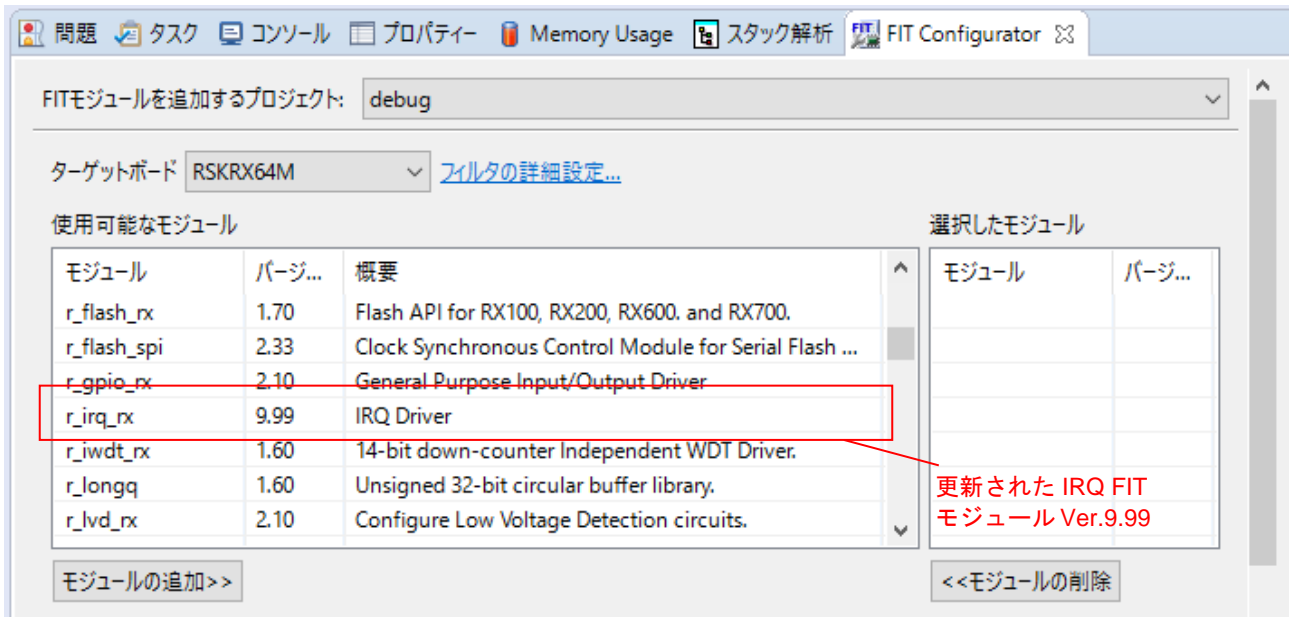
問題 タスク コンソール プロパティー Memory Usage スタック解析 FIT Configurator

FITモジュールを追加するプロジェクト: debug

ターゲットボード RSKRX64M フィルタの詳細設定...

使用可能なモジュール

| モジュール | バージ... | 概要 |
|---|---|---|
| r_flash_rx | 1.70 | Flash API for RX100, RX200, RX600. and RX700. |
| r_flash_spi | 2.33 | Clock Synchronous Control Module for Serial Flash ... |
| r_gpio_rx | 2.10 | General Purpose Input/Output Driver |
| r_irq_rx | 9.99 | IRQ Driver |
| r_iwdt_rx | 1.60 | 14-bit down-counter Independent WDT Driver. |
| r_longq | 1.60 | Unsigned 32-bit circular buffer library. |
| r_lvd_rx | 2.10 | Configure Low Voltage Detection circuits. |

選択したモジュール

| モジュール | バージ... |
|---|---|

更新された IRQ FIT モジュール Ver.9.99

モジュールの追加>>

<<モジュールの削除